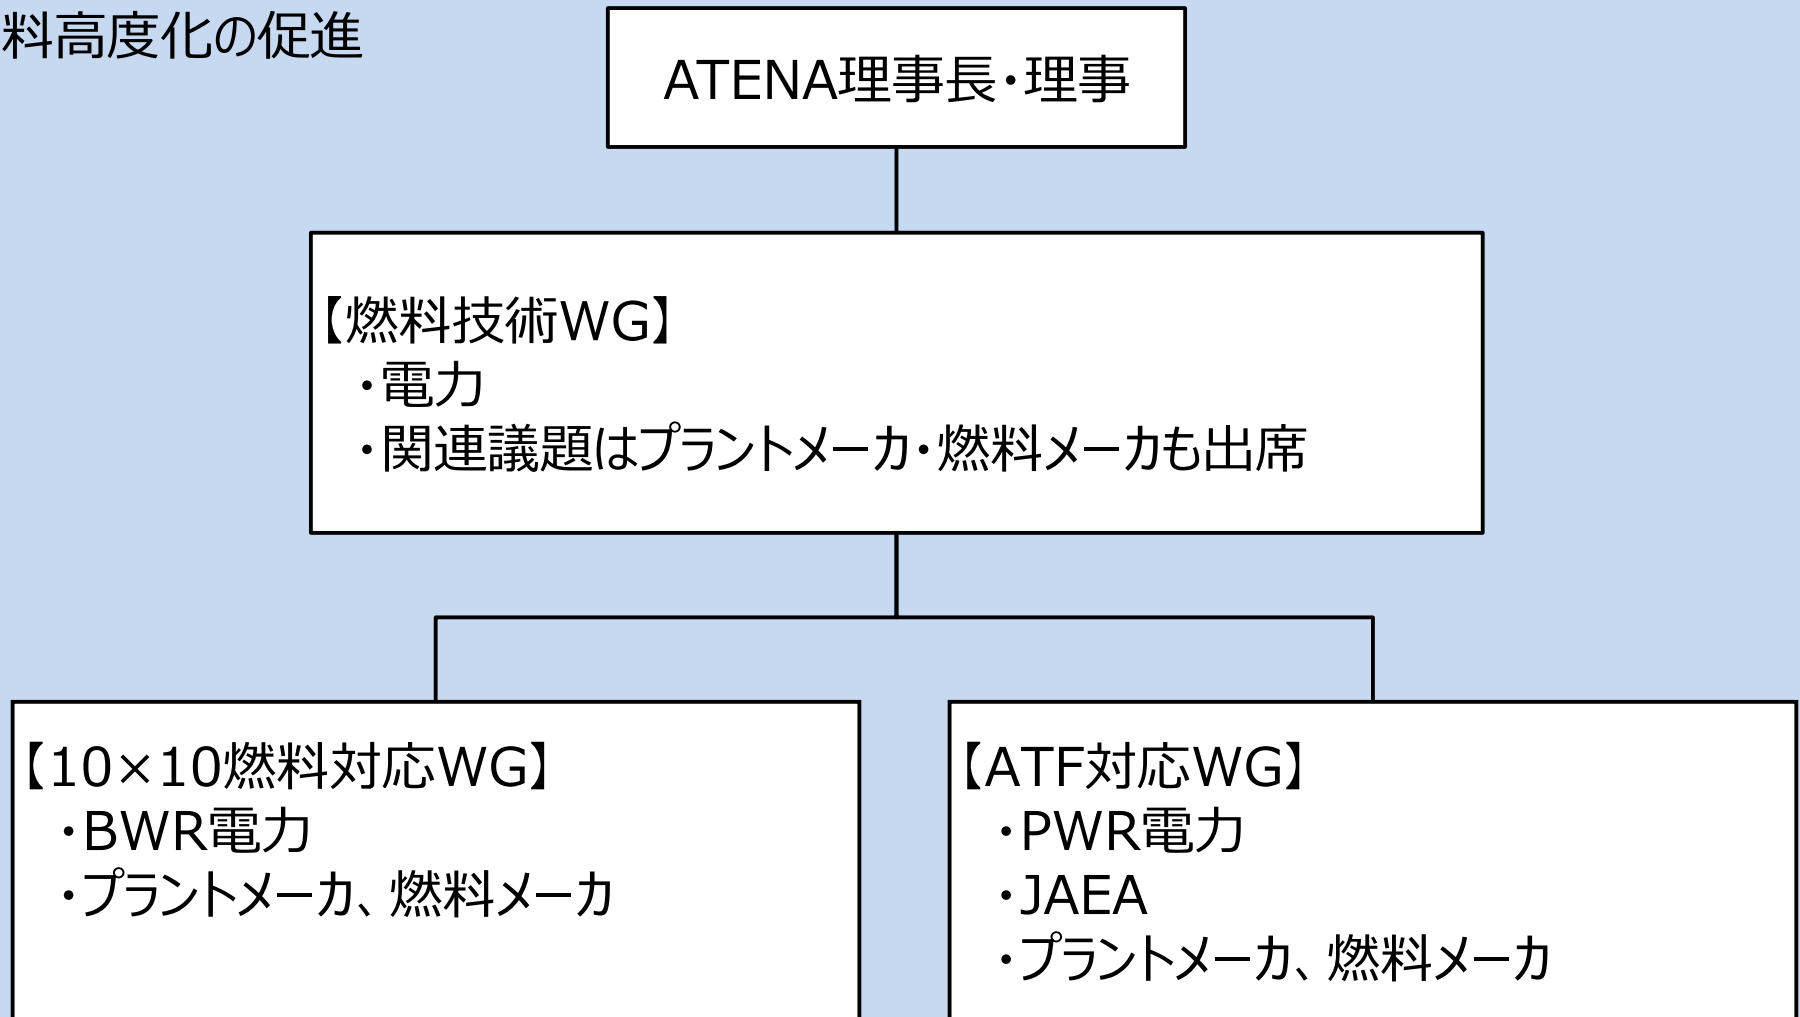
料高度化の促進

ATENA理事長・理事

【燃料技術WG】
・電力
・関連議題はプラントメーカ・燃料メーカも出席

【10×10燃料対応WG】
・BWR電力
・プラントメーカ、燃料メーカ

【ATF対応WG】
・PWR電力
・JAEA
・プラントメーカ、燃料メーカ